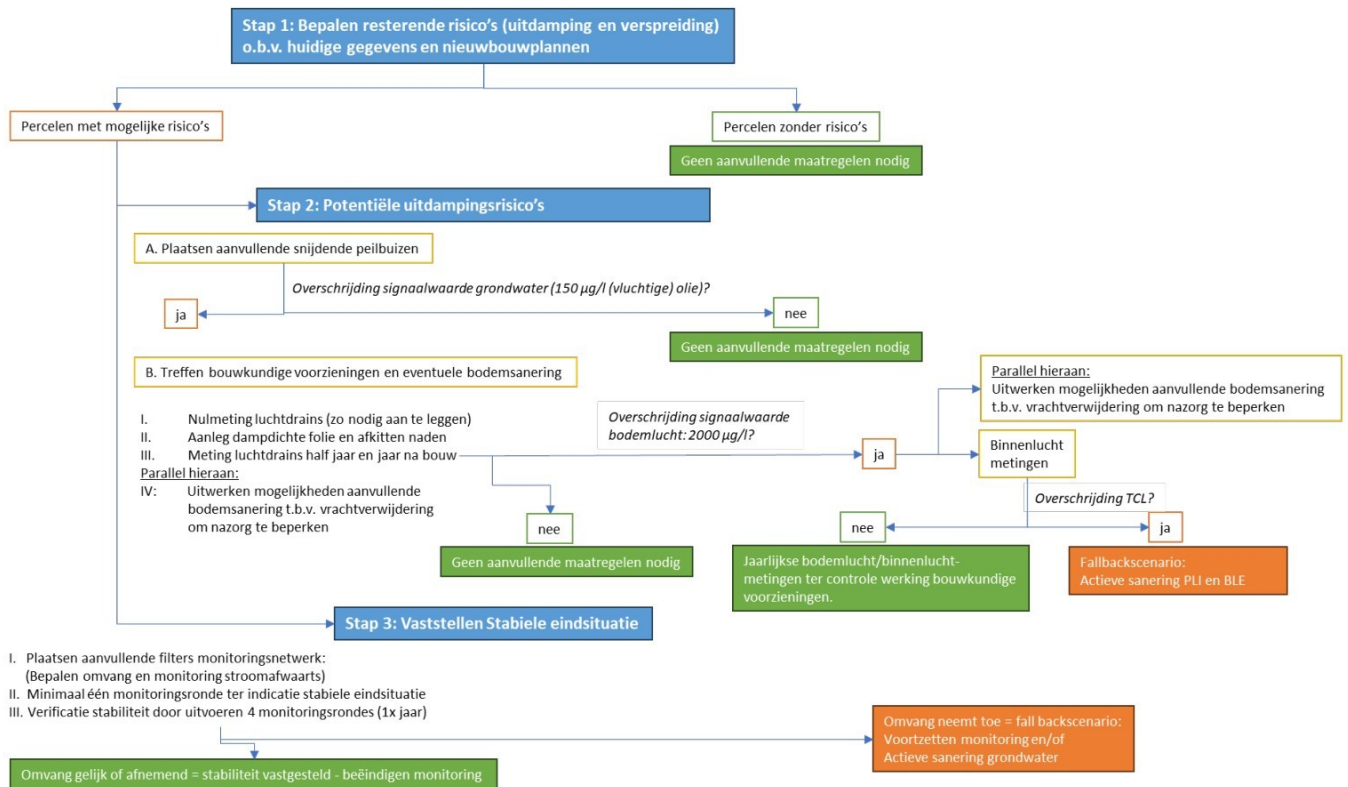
Stap 1: Bepalen resterende risico's (uitdamping en verspreiding) o.b.v. huidige gegevens en nieuwbouwplannen

Percelen met mogelijke risico's

Percelen zonder risico's

Geen aanvullende maatregelen nodig

Stap 2: Potentiële uitdampingsrisico's

A. Plaatsen aanvullende snijdende peilbuizen

Overschrijding signaalwaarde grondwater (150 µg/l (vluchtige) olie)?

ja

nee

Geen aanvullende maatregelen nodig

B. Treffen bouwkundige voorzieningen en eventuele bodemsanering

I. Nulmeting luchtdrains (zo nodig aan te leggen)
II. Aanleg dampdichte folie en afkitten naden
III. Meting luchtdrains half jaar en jaar na bouw
Parallel hieraan:
IV: Uitwerken mogelijkheden aanvullende bodemsanering t.b.v. vrachtverwijdering om nazorg te beperken

Overschrijding signaalwaarde bodemlucht: 2000 µg/l?

ja

Parallel hieraan:
Uitwerken mogelijkheden aanvullende bodemsanering t.b.v. vrachtverwijdering om nazorg te beperken

Binnenlucht metingen

Overschrijding TCL?

nee

ja

nee

Geen aanvullende maatregelen nodig

Jaarlijkse bodemlucht/binnenlucht-metingen ter controle werking bouwkundige voorzieningen.

Fallbackscenario:
Actieve sanering PLI en BLE

Stap 3: Vaststellen Stabiele eindsituatie

I. Plaatsen aanvullende filters monitoringsnetwerk: (Bepalen omvang en monitoring stroomafwaarts)
II. Minimaal één monitoringsronde ter indicatie stabiele eindsituatie
III. Verificatie stabiliteit door uitvoeren 4 monitoringsrondes (1x jaar)

Omvang neemt toe = fall backscenario:
Voortzetten monitoring en/of
Actieve sanering grondwater

Omvang gelijk of afnemend = stabiliteit vastgesteld - beëindigen monitoring